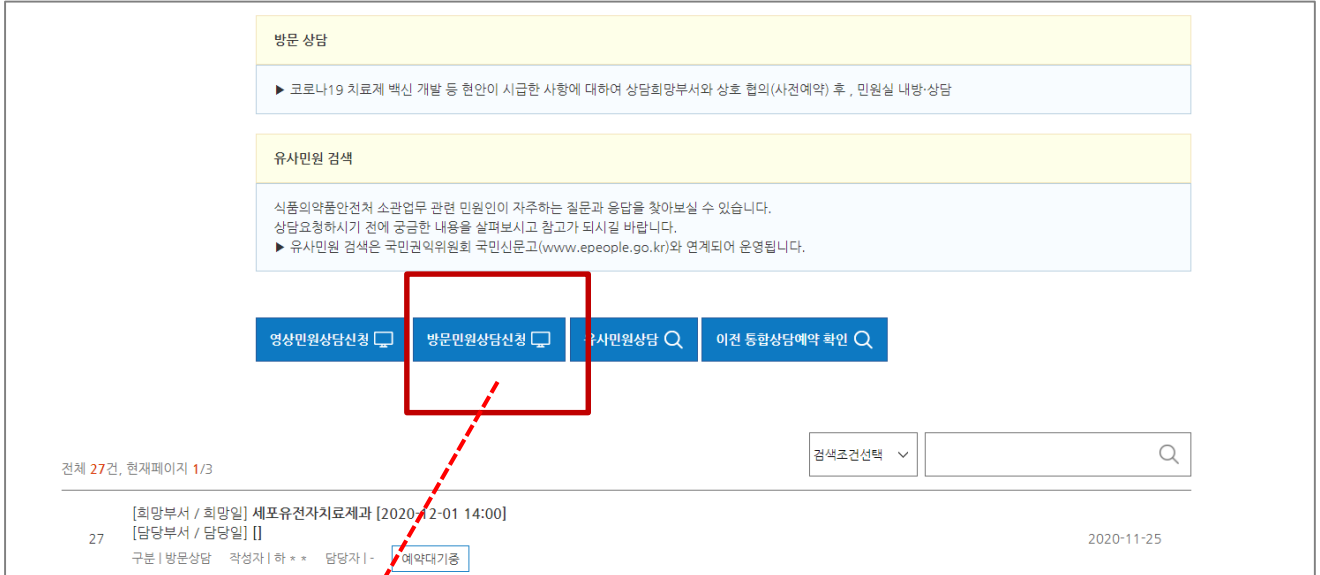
방문 상담

▶ 코로나19 치료제 백신 개발 등 현안이 시급한 사항에 대하여 상담희망부서와 상호 협의(사전예약) 후 , 민원실 내방·상담

유사민원 검색

식품의약품안전처 소관업무 관련 민원인이 자주하는 질문과 응답을 찾아보실 수 있습니다.
상담요청하시기 전에 궁금한 내용을 살펴보시고 참고가 되시길 바랍니다.
▶ 유사민원 검색은 국민권익위원회 국민신문고(www.epeople.go.kr)와 연계되어 운영됩니다.

영상민원상담신청 방문민원상담신청 유사민원상담 이전 통합상담예약 확인

검색조건선택

전체 27건, 현재페이지 1/3

[희망부서 / 희망일] 세포유전자치료제과 [2020-12-01 14:00]
[담당부서 / 담당일] []
27
구분 | 방문상담 작성자 | 하 * * 담당자 | - 예약대기중
2020-11-25